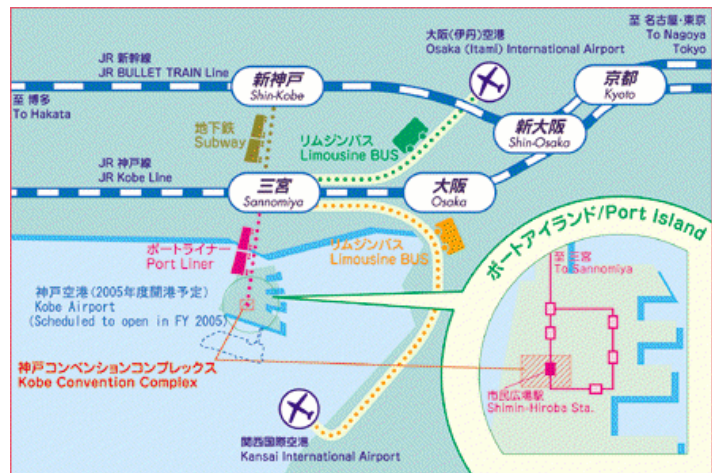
至 名古屋・東京
To Nagoya
Tokyo

大阪(伊丹)空港
Osaka (Itami) International Airport

JR 新幹線
JR BULLET TRAIN Line

新神戸
Shin-Kobe

京都
Kyoto

至 博多
To Hakata

新大阪
Shin-Osaka

地下鉄
Subway

リムジンバス
Limousine BUS

JR 神戸線
JR Kobe Line

三宮
Sannomiya

大阪
Osaka

ポートアイランド/Port Island

ポートライナー
Port Liner

リムジンバス
Limousine BUS

至 三宮
To Sannomiya

神戸空港(2005年度開港予定)
Kobe Airport
(Scheduled to open in FY 2005)

神戸コンベンションコンプレックス
Kobe Convention Complex

市民広場駅
Shimin-Hiroba Sta.

関西国際空港
Kansai International Airport